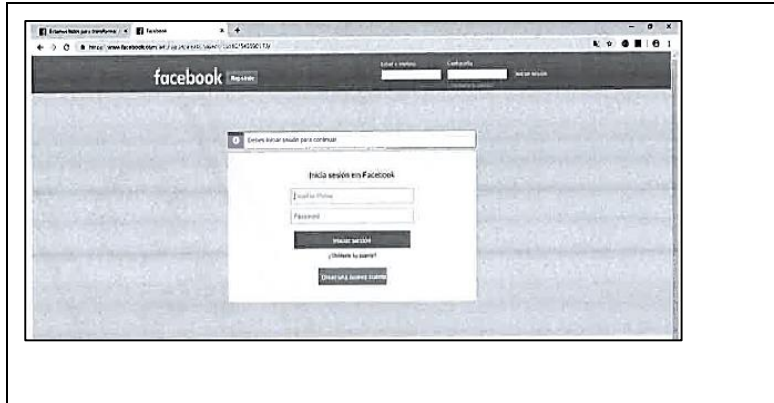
Estamos listos para transforma × Facebook × +

← → C http://www.facebook.com/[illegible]

facebook Regístrate

Email o teléfono Contraseña Iniciar sesión

Debes iniciar sesión para continuar

Inicia sesión en Facebook

Email o Phone

Password

Iniciar sesión

¿Olvidaste tu cuenta?

Crear una nueva cuenta